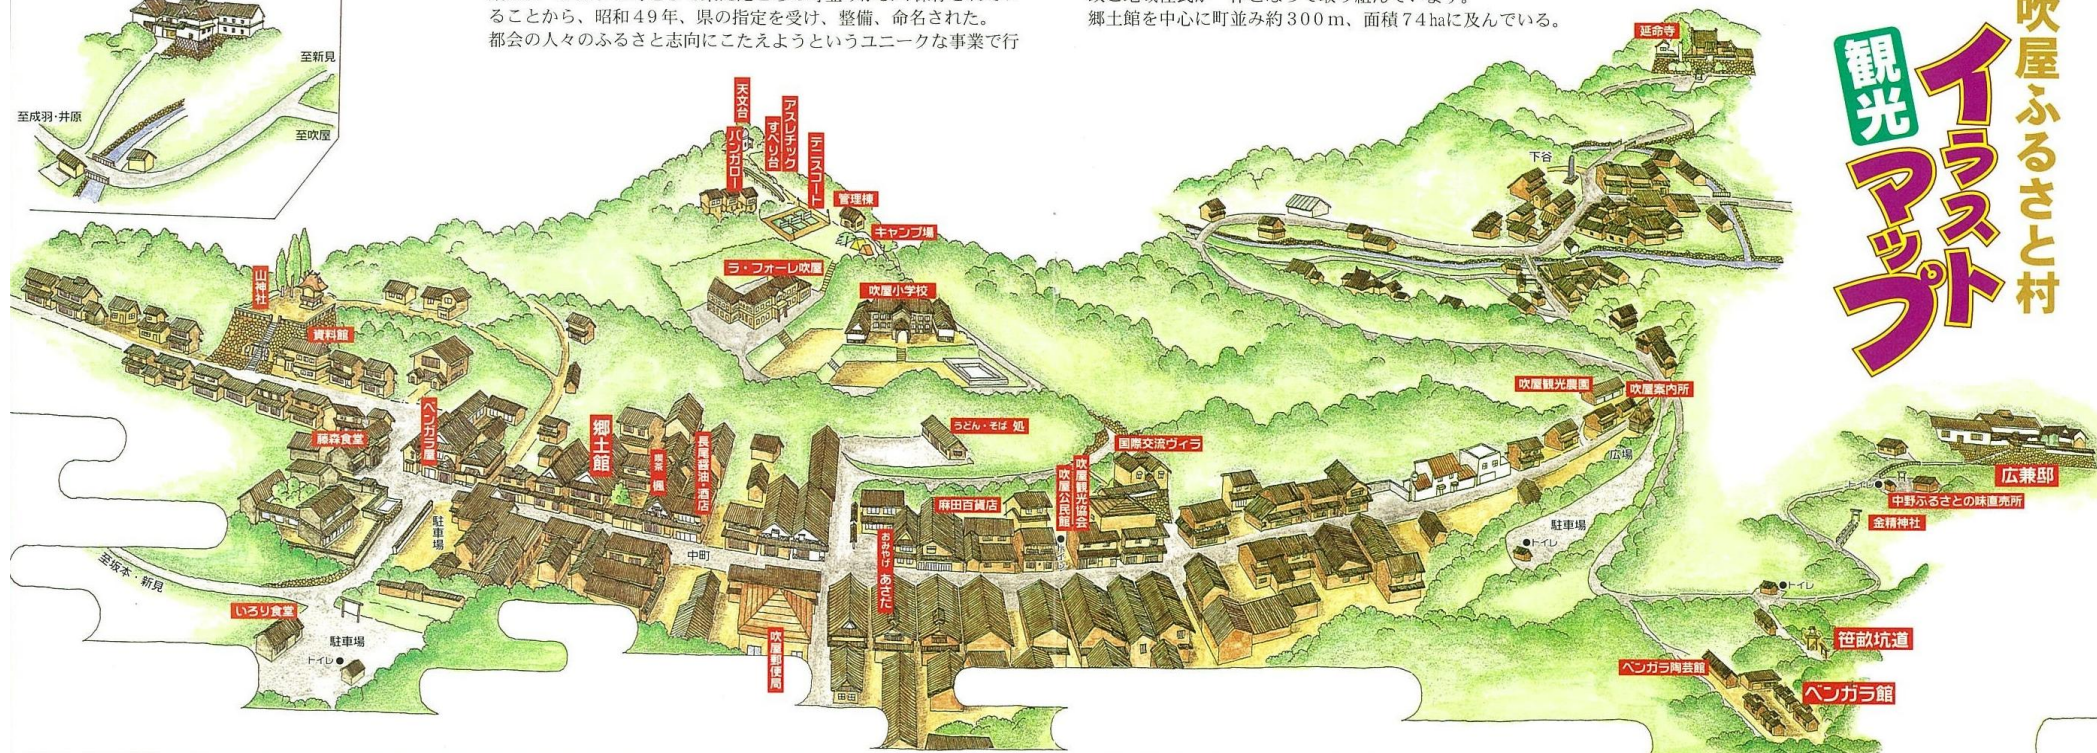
ることから、昭和49年、県の指定を受け、整備、命名された。
都会の人々のふるさと志向にこたえようというユニークな事業で行

郷土館を中心に町並み約300m、面積74haに及んでいる。

吹屋ふるさと村
観光
イラストマップ

至新見
至成羽・井原
至吹屋

天文台
バンガロー
アスレチック
すべり台
テニスコート
管理棟
キャンプ場
ラ・フォーレ吹屋
吹屋小学校
延命寺
下谷
山神社
資料館
ベンガラ屋
藤森食堂
郷土館
喫茶 楓
長尾醤油・酒店
うどん・そば 処
国際交流ヴィラ
吹屋観光協会
吹屋公民館
麻田百貨店
おみやげ あさだ
吹屋観光農園
吹屋案内所
広場
広兼邸
中野ふるさとの味直売所
金精神社
駐車場
トイレ
中町
至坂本・新見
いろり食堂
駐車場
トイレ
吹屋郵便局
笹畝坑道
ベンガラ陶芸館
ベンガラ館